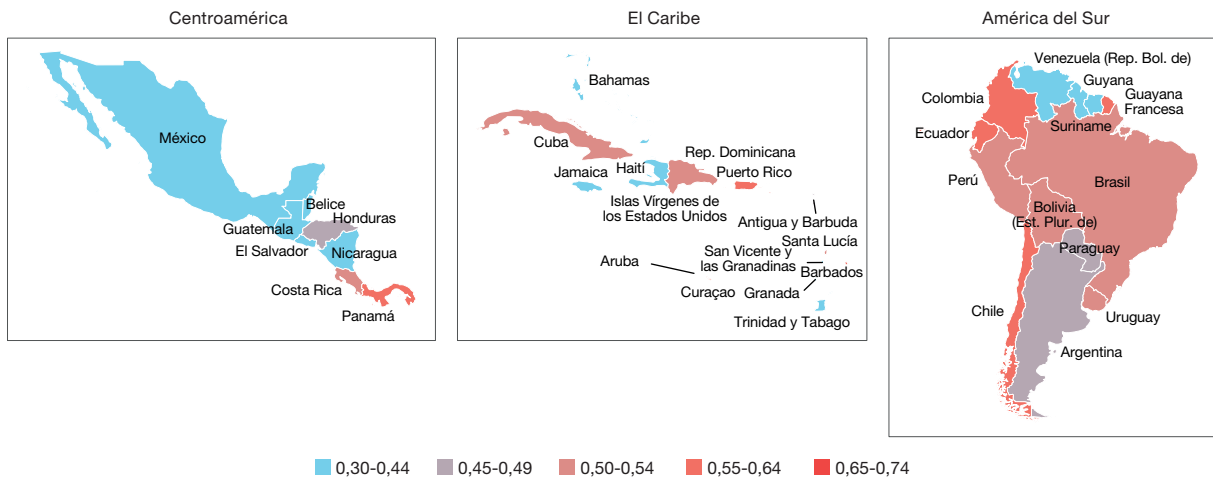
Centroamérica

México

Belice
Honduras
Guatemala
El Salvador
Nicaragua
Costa Rica
Panamá

El Caribe

Bahamas
Cuba
Rep. Dominicana
Jamaica
Haití
Puerto Rico
Islas Vírgenes de los Estados Unidos
Antigua y Barbuda
Santa Lucía
San Vicente y las Granadinas
Aruba
Barbados
Curaçao
Granada
Trinidad y Tabago

América del Sur

Venezuela (Rep. Bol. de)
Guyana
Guayana Francesa
Colombia
Suriname
Ecuador
Perú
Brasil
Bolivia (Est. Plur. de)
Paraguay
Chile
Uruguay
Argentina

0,30-0,44
0,45-0,49
0,50-0,54
0,55-0,64
0,65-0,74